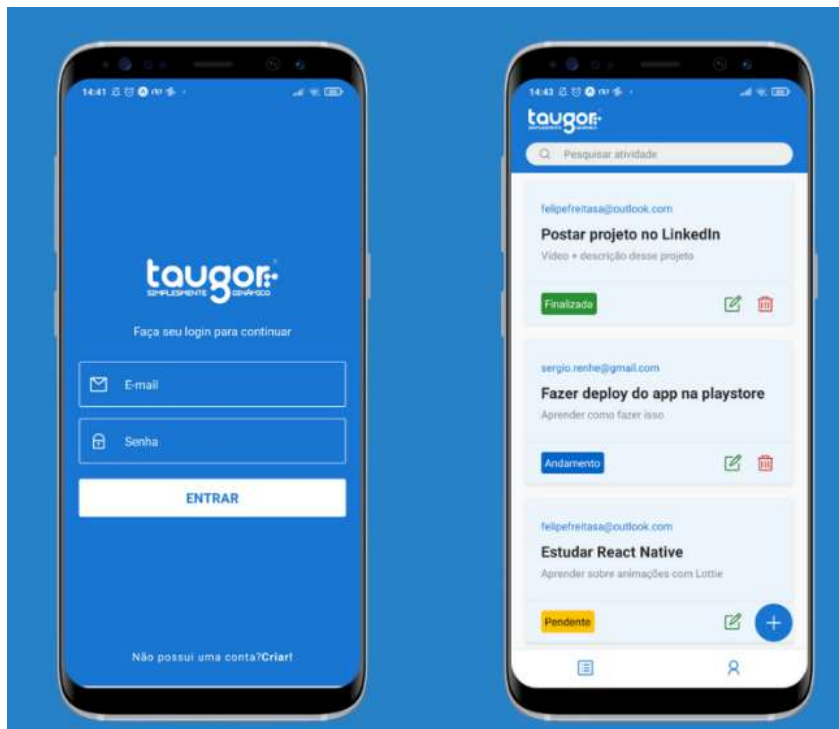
14:41

taugor
SIMPLESMENTE DINÂMICO

Faça seu login para continuar

E-mail

Senha

ENTRAR

Não possui uma conta?Criar!

14:43

taugor

Pesquisar atividade

felipefreitasa@outlook.com
Postar projeto no LinkedIn
Vídeo + descrição desse projeto
Finalizada

sergio.renhe@gmail.com
Fazer deploy do app na playstore
Aprender como fazer isso
Andamento

felipefreitasa@outlook.com
Estudar React Native
Aprender sobre animações com Lottie
Pendente